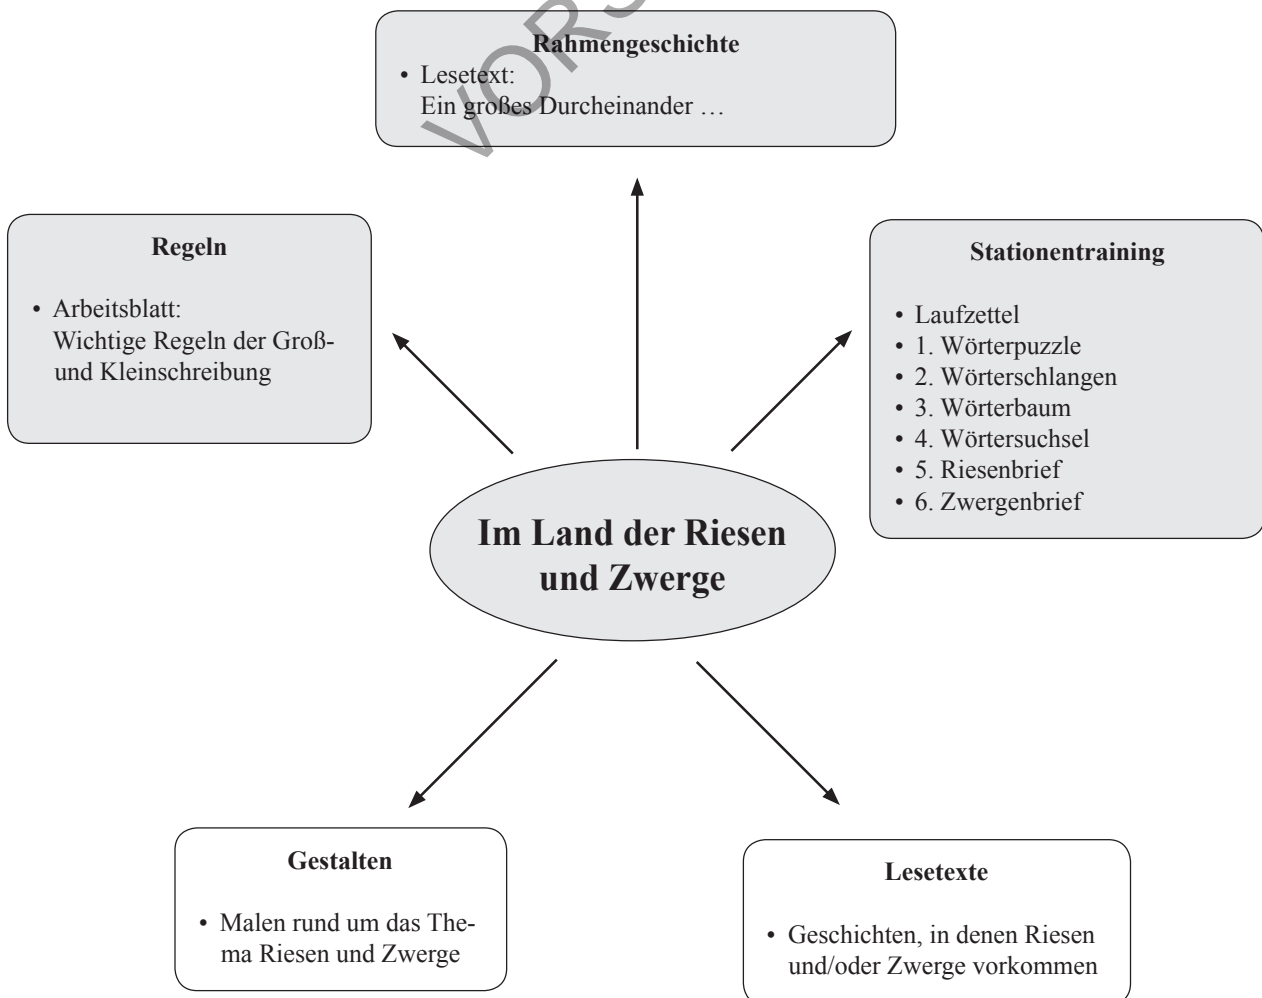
Rahmengeschichte
• Lesetext: Ein großes Durcheinander …

Regeln
• Arbeitsblatt: Wichtige Regeln der Groß- und Kleinschreibung

Stationentraining
• Laufzettel
• 1. Wörterpuzzle
• 2. Wörterschlangen
• 3. Wörterbaum
• 4. Wörtersuchsel
• 5. Riesenbrief
• 6. Zwergenbrief

Im Land der Riesen und Zwerge

Gestalten
• Malen rund um das Thema Riesen und Zwerge

Lesetexte
• Geschichten, in denen Riesen und/oder Zwerge vorkommen

VORS